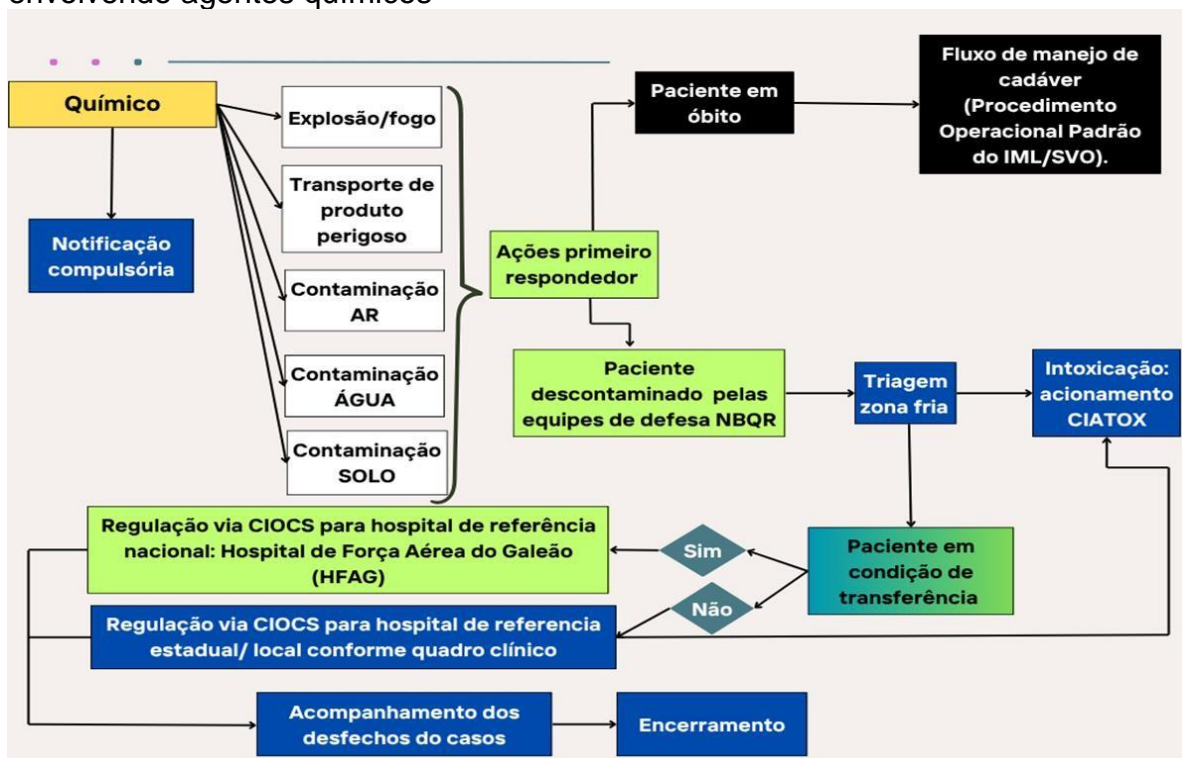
envolvendo agentes químicos

Químico

Notificação compulsória

Explosão/fogo

Transporte de produto perigoso

Contaminação AR

Contaminação ÁGUA

Contaminação SOLO

Ações primeiro respondedor

Paciente em óbito

Fluxo de manejo de cadáver (Procedimento Operacional Padrão do IML/SVO).

Paciente descontaminado pelas equipes de defesa NBQR

Triagem zona fria

Intoxicação: acionamento CIATOX

Paciente em condição de transferência

Sim

Não

Regulação via CIOCS para hospital de referência nacional: Hospital de Força Aérea do Galeão (HFAG)

Regulação via CIOCS para hospital de referencia estadual/ local conforme quadro clínico

Acompanhamento dos desfechos do casos

Encerramento